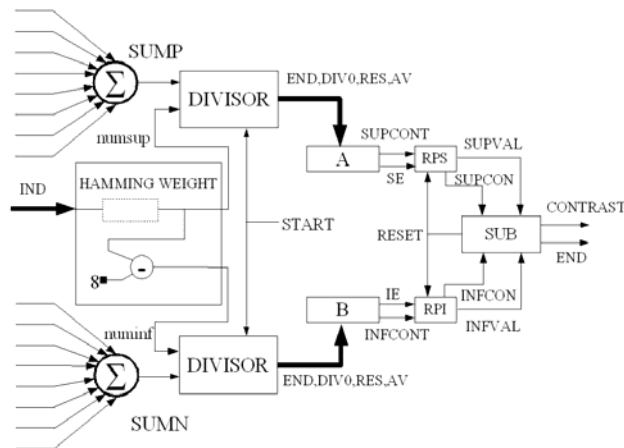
SUMP

$\Sigma$

DIVISOR

END,DIV0,RES,AV

numsup

SUPCONT

A

RPS

SUPVAL

SE

SUPCON

IND

HAMMING WEIGHT

START

CONTRAST

RESET

SUB

END

8

-

IE

B

RPI

INFCON

INFCONT

INFVAL

numinf

$\Sigma$

DIVISOR

END,DIV0,RES,AV

SUMN